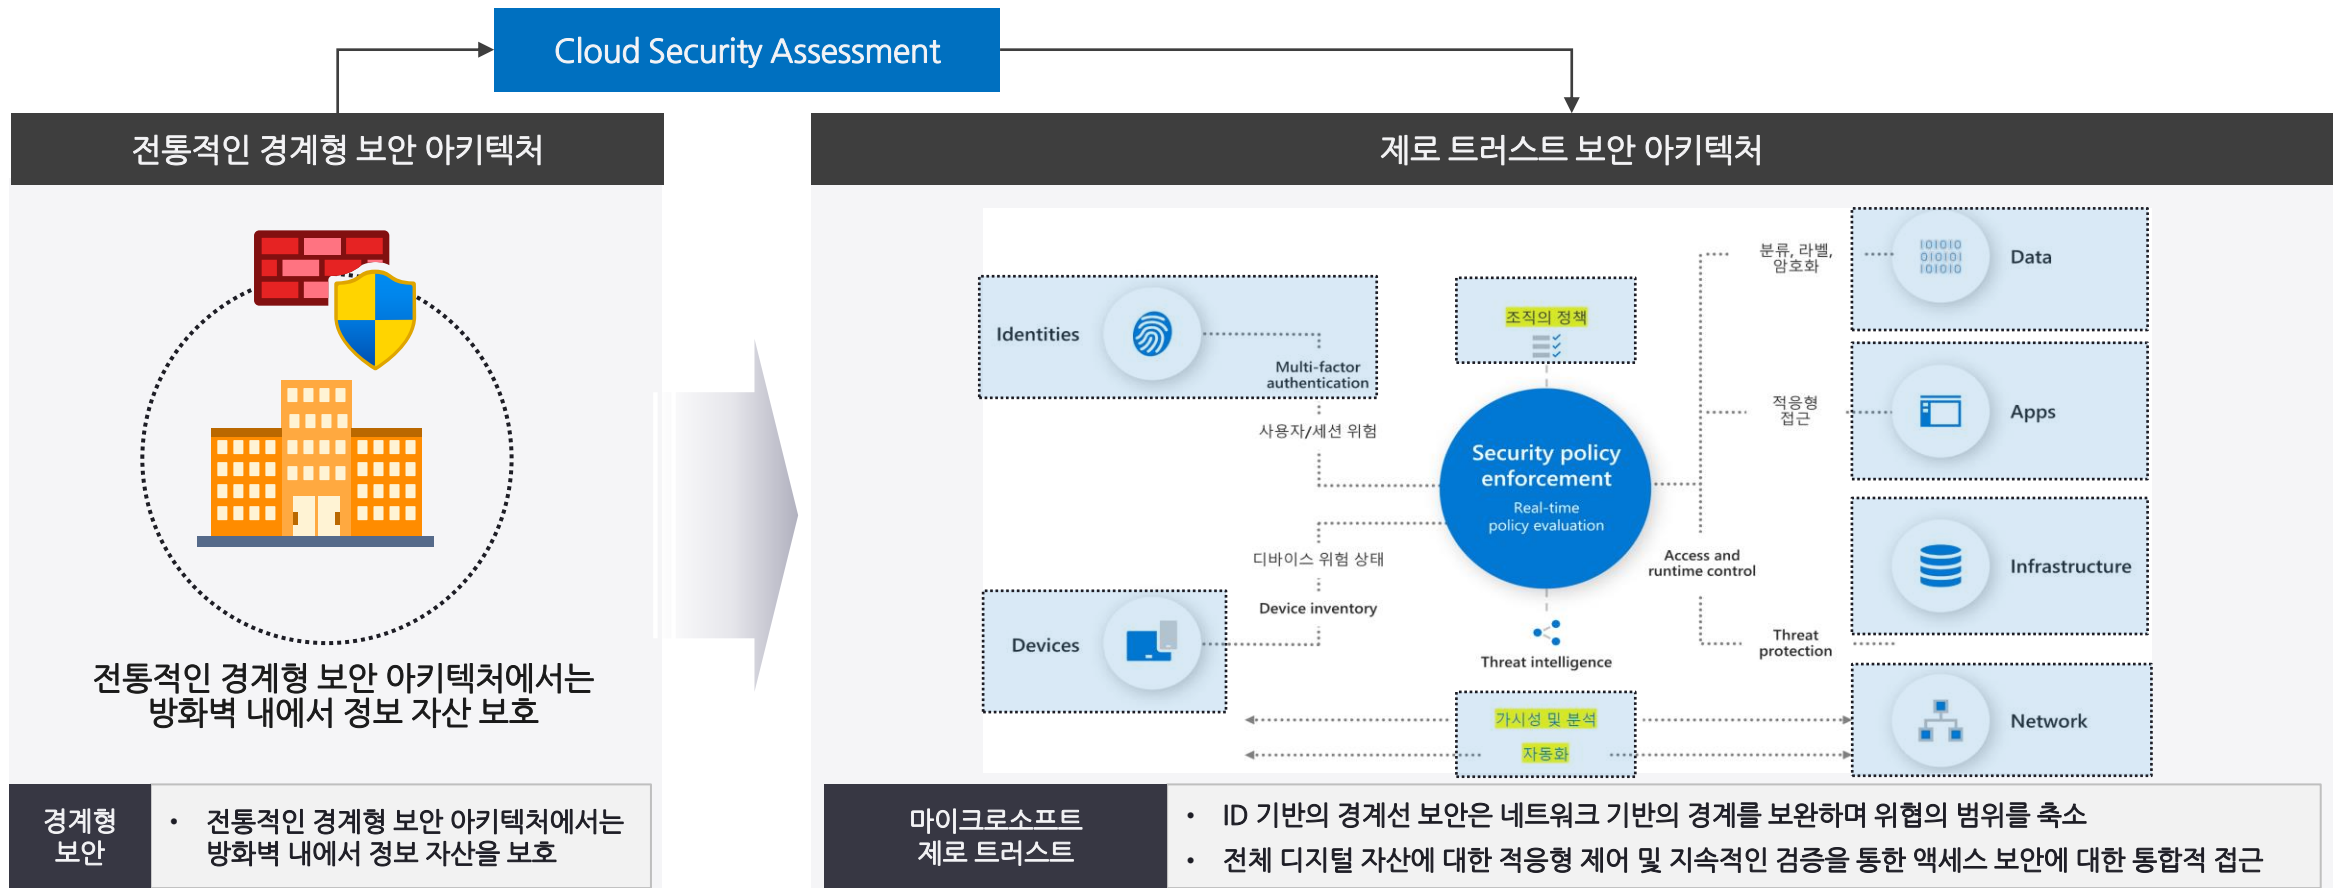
Cloud Security Assessment

전통적인 경계형 보안 아키텍처

전통적인 경계형 보안 아키텍처에서는 방화벽 내에서 정보 자산 보호

경계형 보안

• 전통적인 경계형 보안 아키텍처에서는 방화벽 내에서 정보 자산을 보호

제로 트러스트 보안 아키텍처

Identities

Multi-factor authentication

사용자/세션 위험

조직의 정책

Security policy enforcement

Real-time policy evaluation

디바이스 위험 상태

Device inventory

Devices

Threat intelligence

가시성 및 분석

자동화

분류, 라벨, 암호화

Data

적응형 접근

Apps

Access and runtime control

Infrastructure

Threat protection

Network

마이크로소프트 제로 트러스트

• ID 기반의 경계선 보안은 네트워크 기반의 경계를 보완하며 위협의 범위를 축소

• 전체 디지털 자산에 대한 적응형 제어 및 지속적인 검증을 통한 액세스 보안에 대한 통합적 접근